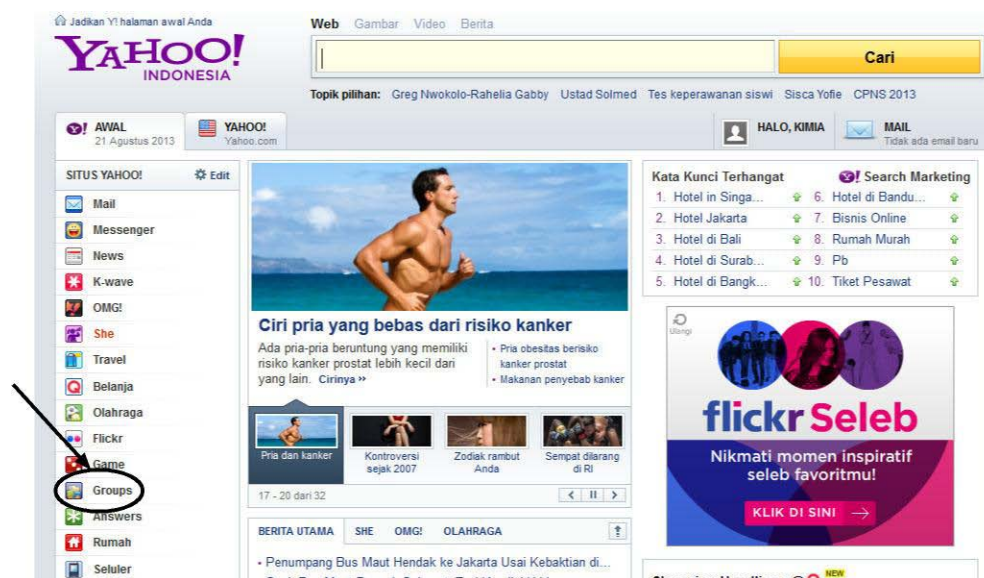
Jadikan Y! halaman awal Anda

YAHOO! INDONESIA

Web Gambar Video Berita

Cari

Topik pilihan: Greg Nwokolo-Rahelia Gabby Ustad Solmed Tes keperawanan siswi Sisca Yofie CPNS 2013

Y! AWAL 21 Agustus 2013

YAHOO! Yahoo.com

HALO, KIMIA

MAIL Tidak ada email baru

SITUS YAHOO! Edit

Mail
Messenger
News
K-wave
OMG!
She
Travel
Belanja
Olahraga
Flickr
Game
Groups
Answers
Rumah
Seluler

Ciri pria yang bebas dari risiko kanker

Ada pria-pria beruntung yang memiliki risiko kanker prostat lebih kecil dari yang lain. Cirinya »

• Pria obesitas berisiko kanker prostat
• Makanan penyebab kanker

Pria dan kanker
Kontroversi sejak 2007
Zodiak rambut Anda
Sempat dilarang di RI

17 - 20 dari 32

BERITA UTAMA SHE OMG! OLAHRAGA

• Penumpang Bus Maut Hendak ke Jakarta Usai Kebaktian di...

Kata Kunci Terhangat Y! Search Marketing

| | |
|---|---|
| 1. Hotel in Singa... | 6. Hotel di Bandu... |
| 2. Hotel Jakarta | 7. Bisnis Online |
| 3. Hotel di Bali | 8. Rumah Murah |
| 4. Hotel di Surab... | 9. Pb |
| 5. Hotel di Bangk... | 10. Tiket Pesawat |

Ulangi

flickr Seleb

Nikmati momen inspiratif seleb favoritmu!

KLIK DI SINI

NEW